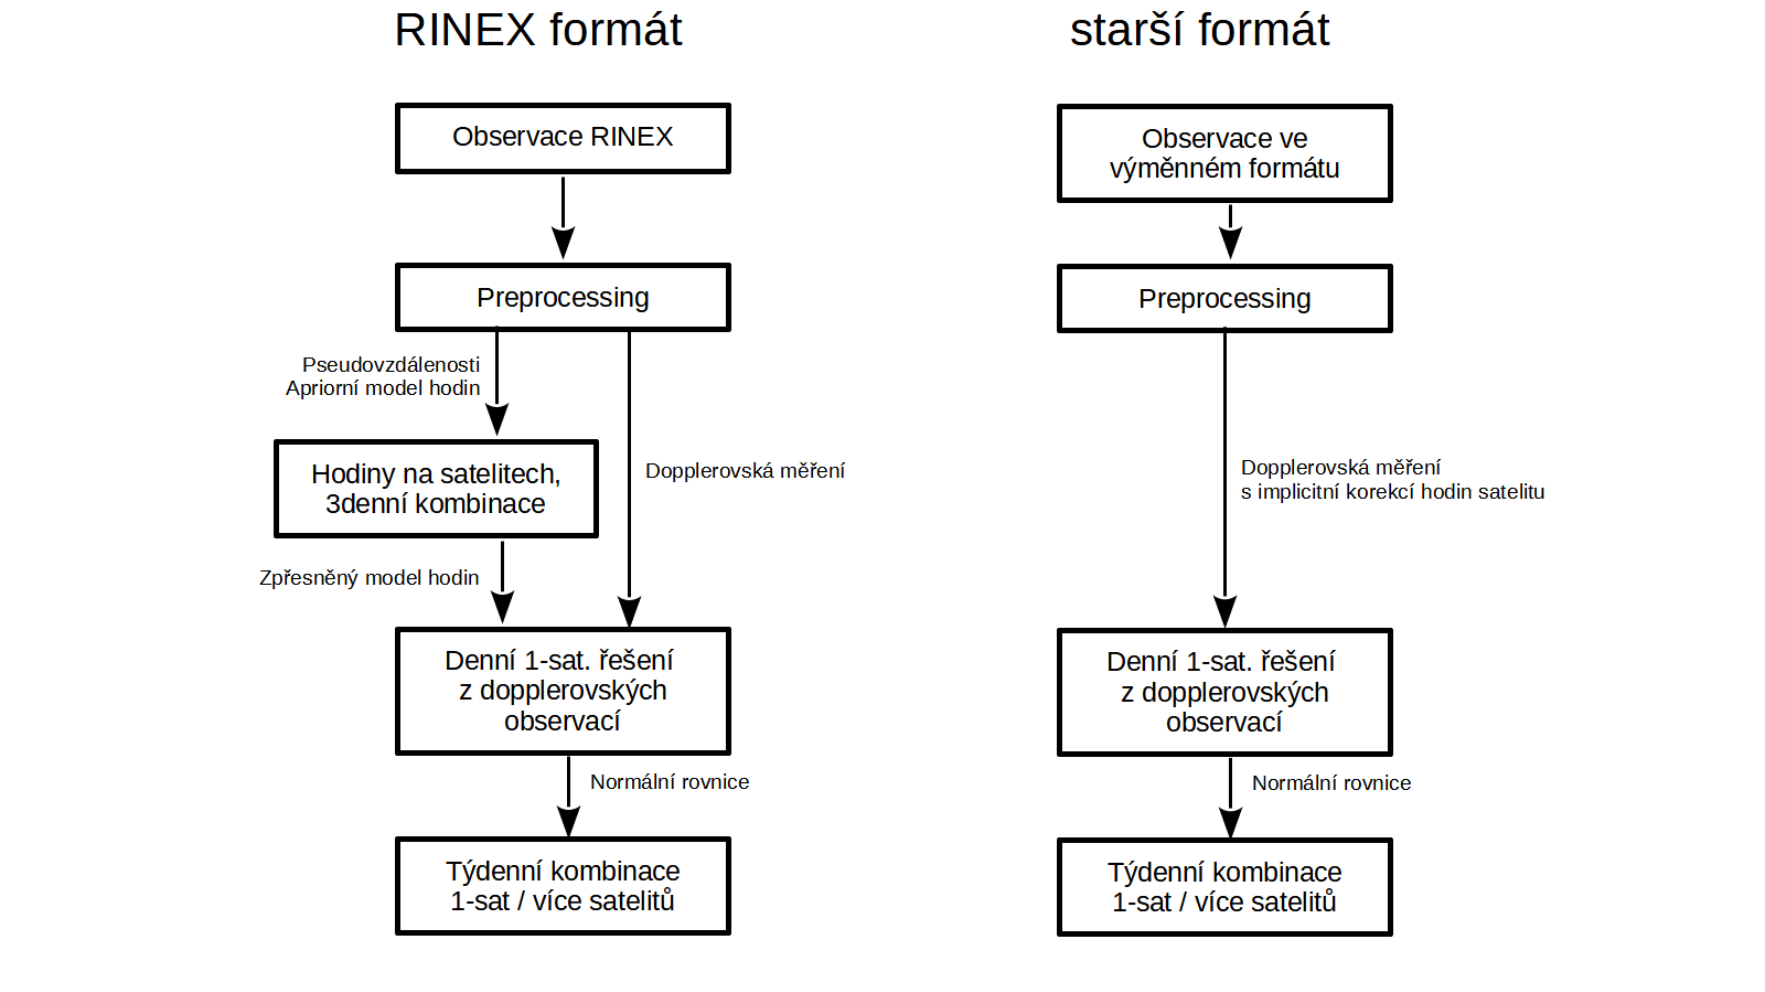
RINEX formát

Observace RINEX

Preprocessing

Pseudovzdálenosti
Apriorní model hodin

Hodiny na satelitech, 3denní kombinace

Dopplerovská měření

Zpřesněný model hodin

Denní 1-sat. řešení z dopplerovských observací

Normální rovnice

Týdenní kombinace 1-sat / více satelitů

starší formát

Observace ve výměnném formátu

Preprocessing

Dopplerovská měření
s implicitní korekcí hodin satelitu

Denní 1-sat. řešení z dopplerovských observací

Normální rovnice

Týdenní kombinace 1-sat / více satelitů